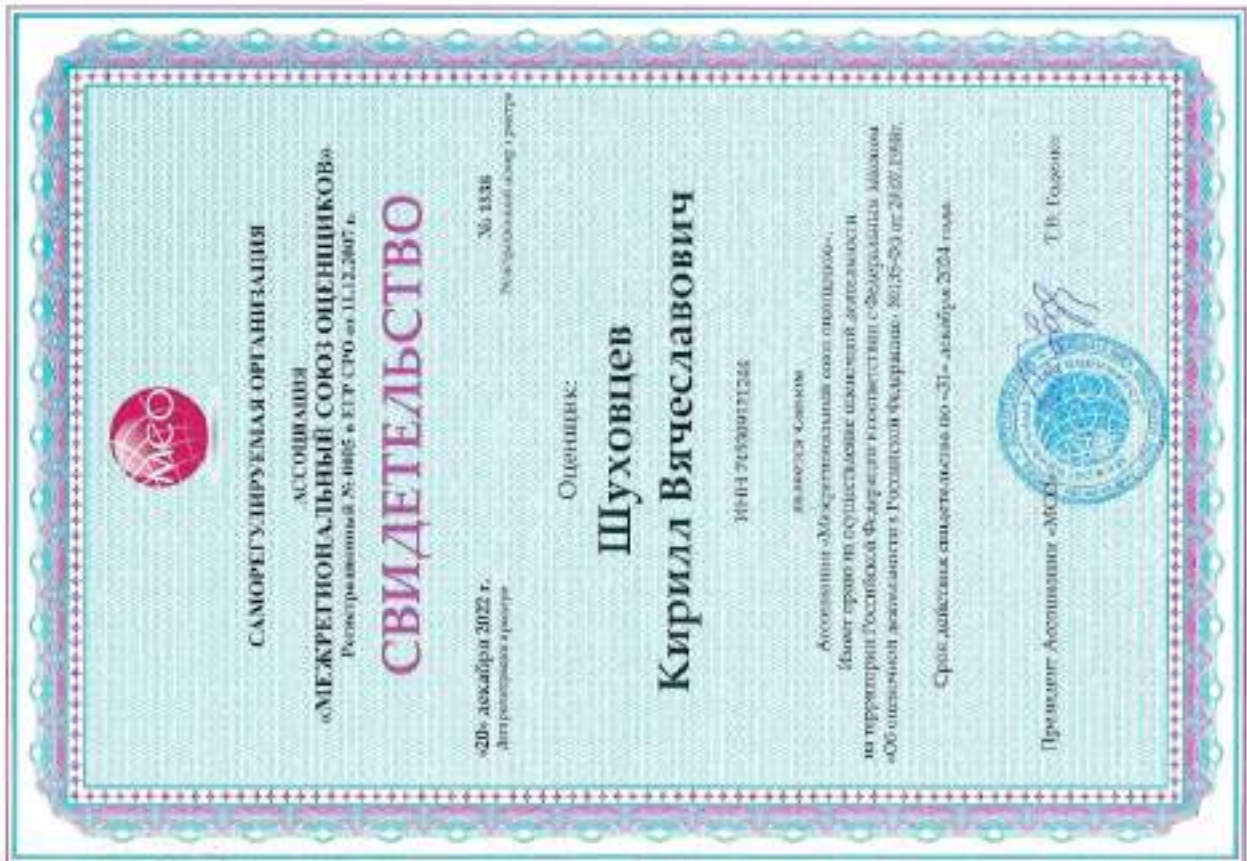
МСО

САМОРЕГУЛИРУЕМАЯ ОРГАНИЗАЦИЯ

АССОЦИАЦИЯ
«МЕЖРЕГИОНАЛЬНЫЙ СОЮЗ ОЦЕНЩИКОВ»
Зарегистрированный № 0005 в ЕГР СРО от 11.12.2007 г.

СВИДЕТЕЛЬСТВО

«20» декабря 2022 г.
Дата регистрации в реестре

№ 1338
Регистрационный номер в реестре

Оценщик:

Шуховцев
Кирилл Вячеславович

ИНН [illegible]

является членом
Ассоциации «Межрегиональный союз оценщиков»,
Имеет право на осуществление оценочной деятельности
на территории Российской Федерации в соответствии с Федеральным законом
«Об оценочной деятельности в Российской Федерации» №135-ФЗ от 29.07.1998г.

Срок действия свидетельства по «31» декабря 2024 года.

Президент Ассоциации «МСО» Т.В. Годова